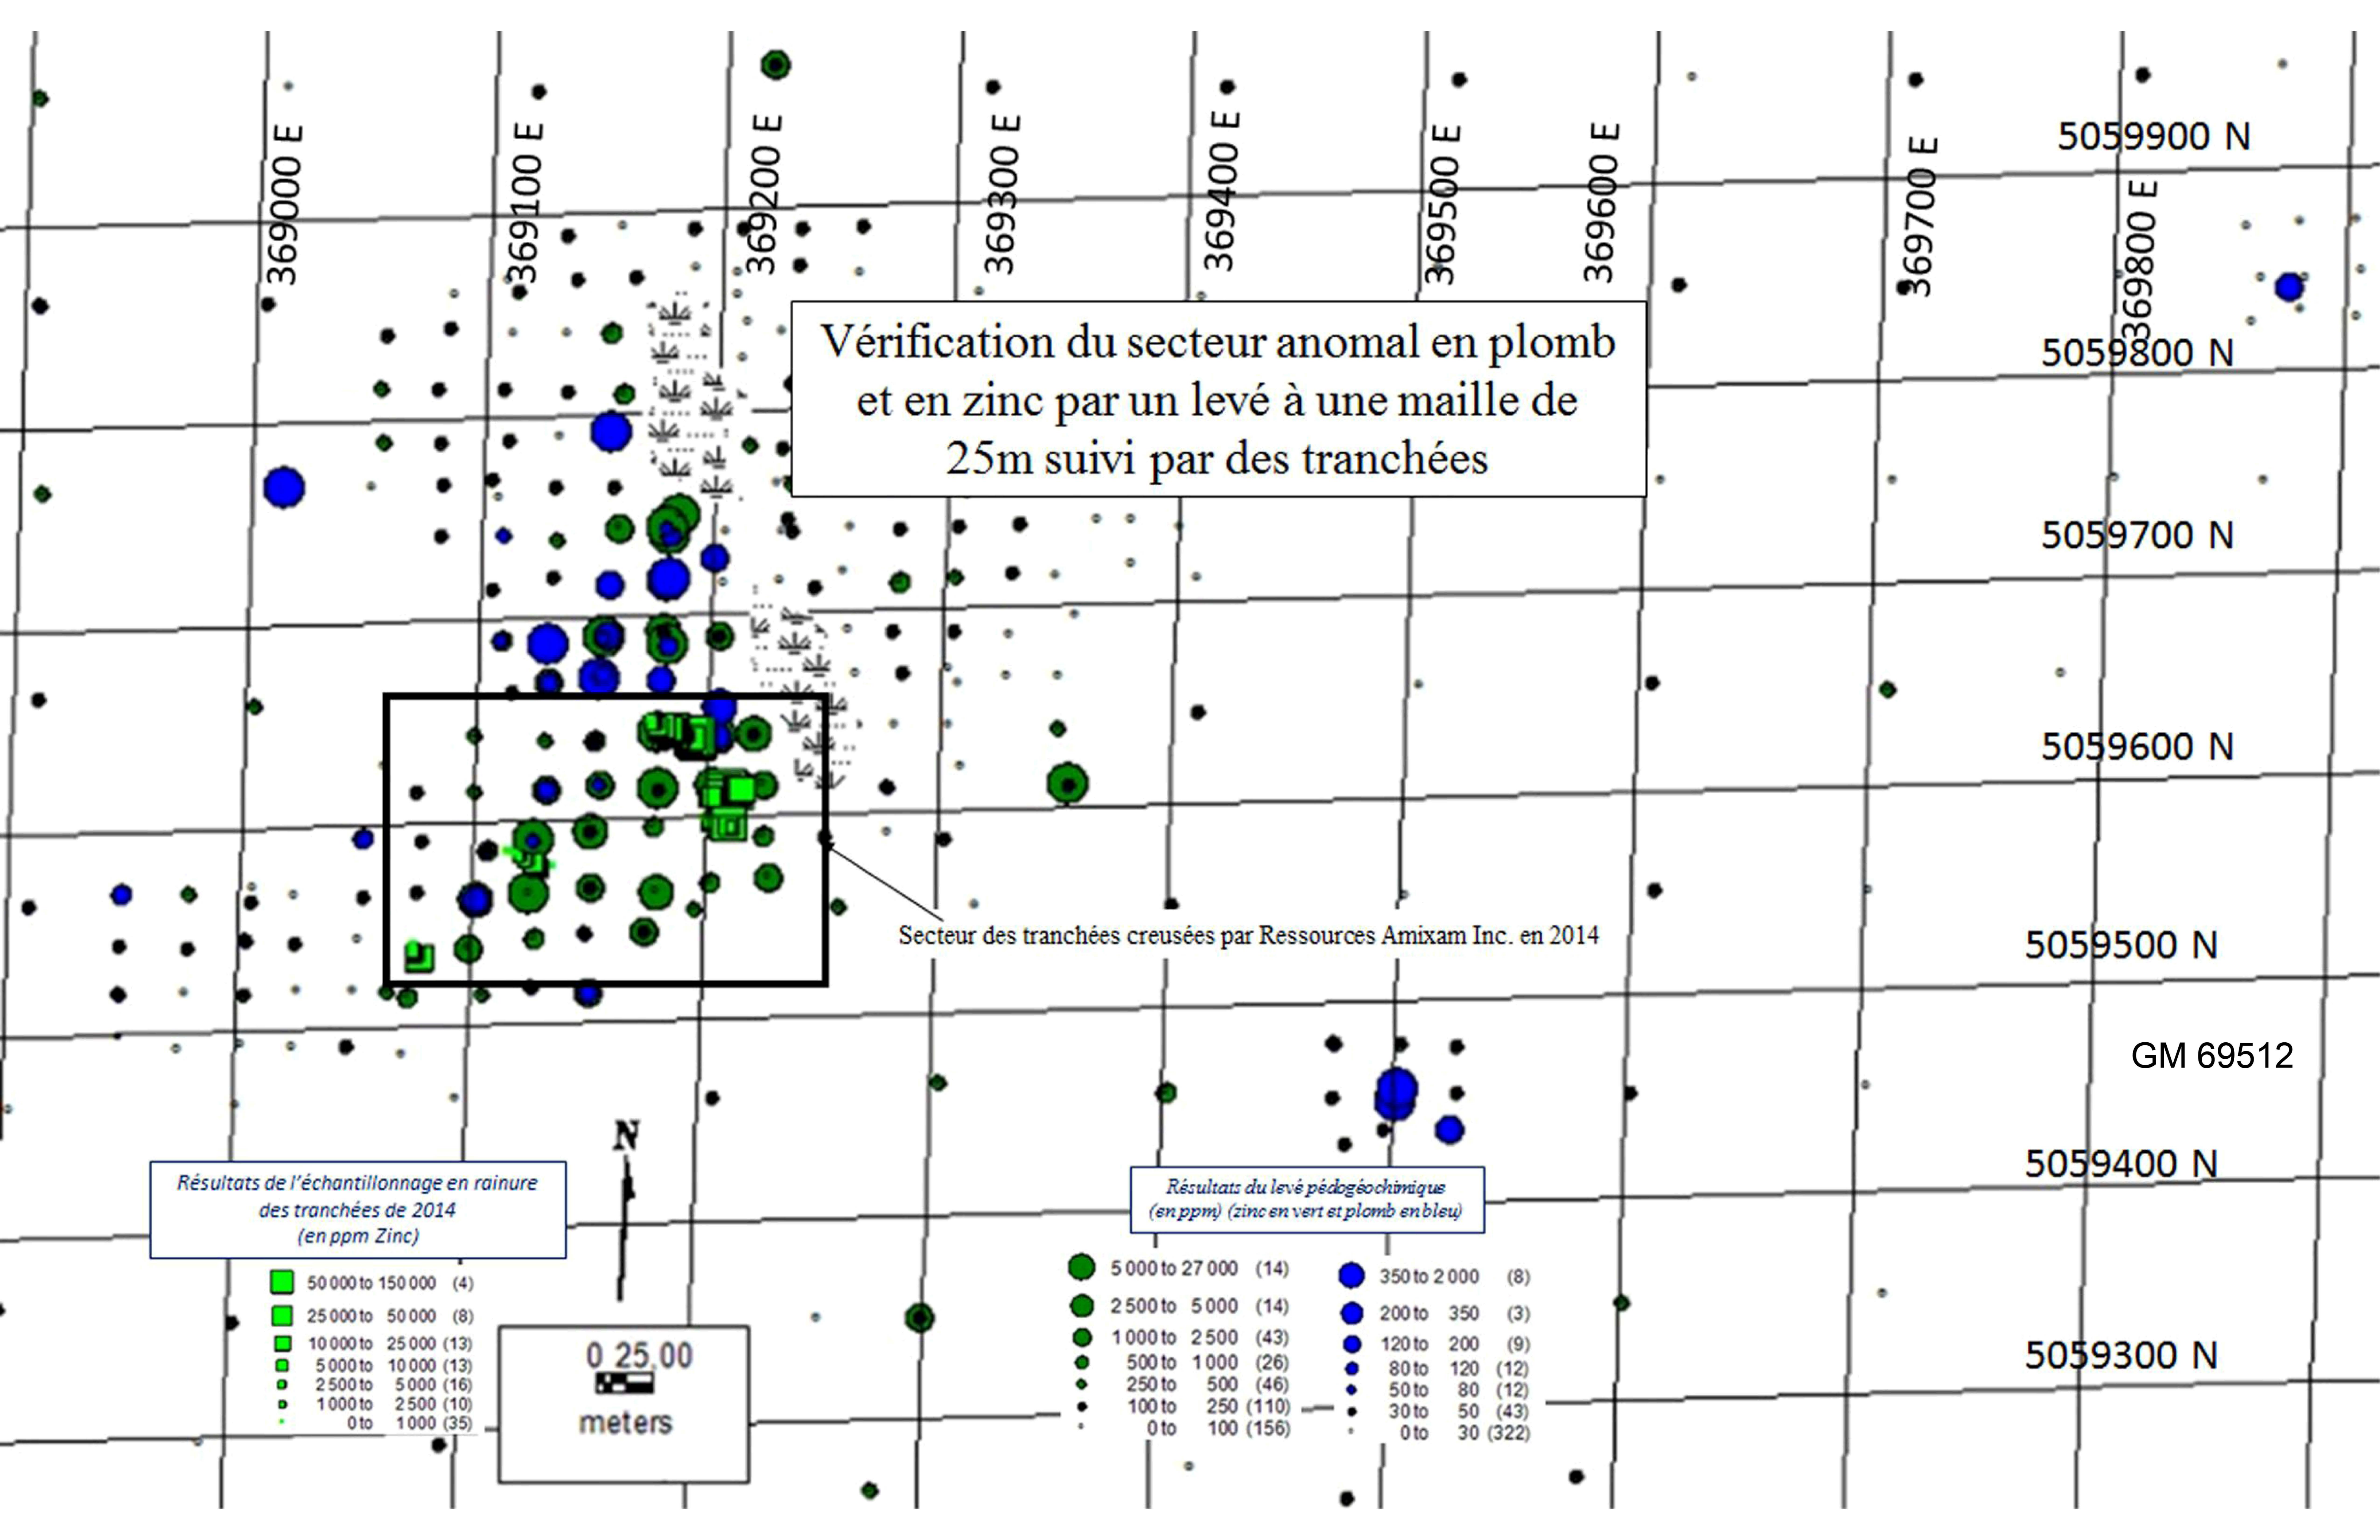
369000 E
369100 E
369200 E
369300 E
369400 E
369500 E
369600 E
369700 E
369800 E

5059900 N

Vérification du secteur anomal en plomb et en zinc par un levé à une maille de 25m suivi par des tranchées

5059800 N
5059700 N
5059600 N

Secteur des tranchées creusées par Ressources Amixam Inc. en 2014

5059500 N

GM 69512

5059400 N
5059300 N

N

Résultats de l'échantillonnage en rainure des tranchées de 2014 (en ppm Zinc)

50 000 to 150 000 (4)
25 000 to 50 000 (8)
10 000 to 25 000 (13)
5 000 to 10 000 (13)
2 500 to 5 000 (16)
1 000 to 2 500 (10)
0 to 1 000 (35)

0 25,00
meters

Résultats du levé pédogéochimique (en ppm) (zinc en vert et plomb en bleu)

5 000 to 27 000 (14)
2 500 to 5 000 (14)
1 000 to 2 500 (43)
500 to 1 000 (26)
250 to 500 (46)
100 to 250 (110)
0 to 100 (156)

350 to 2 000 (8)
200 to 350 (3)
120 to 200 (9)
80 to 120 (12)
50 to 80 (12)
30 to 50 (43)
0 to 30 (322)